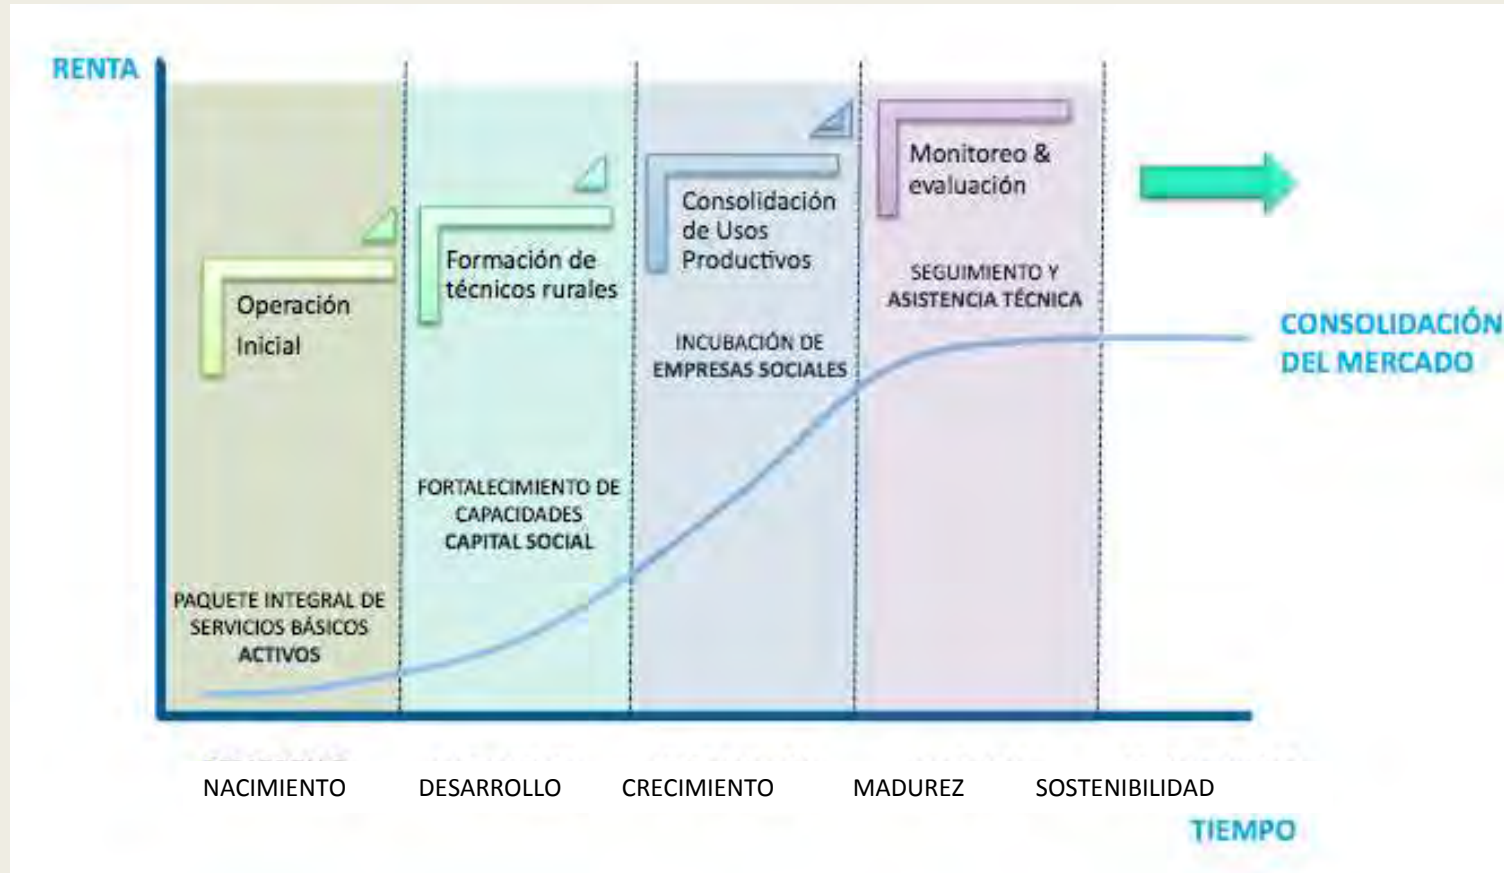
RENTA

Operación Inicial

PAQUETE INTEGRAL DE SERVICIOS BÁSICOS ACTIVOS

Formación de técnicos rurales

FORTALECIMIENTO DE CAPACIDADES CAPITAL SOCIAL

Consolidación de Usos Productivos

INCUBACIÓN DE EMPRESAS SOCIALES

Monitoreo & evaluación

SEGUIMIENTO Y ASISTENCIA TÉCNICA

CONSOLIDACIÓN DEL MERCADO

NACIMIENTO DESARROLLO CRECIMIENTO MADUREZ SOSTENIBILIDAD

TIEMPO